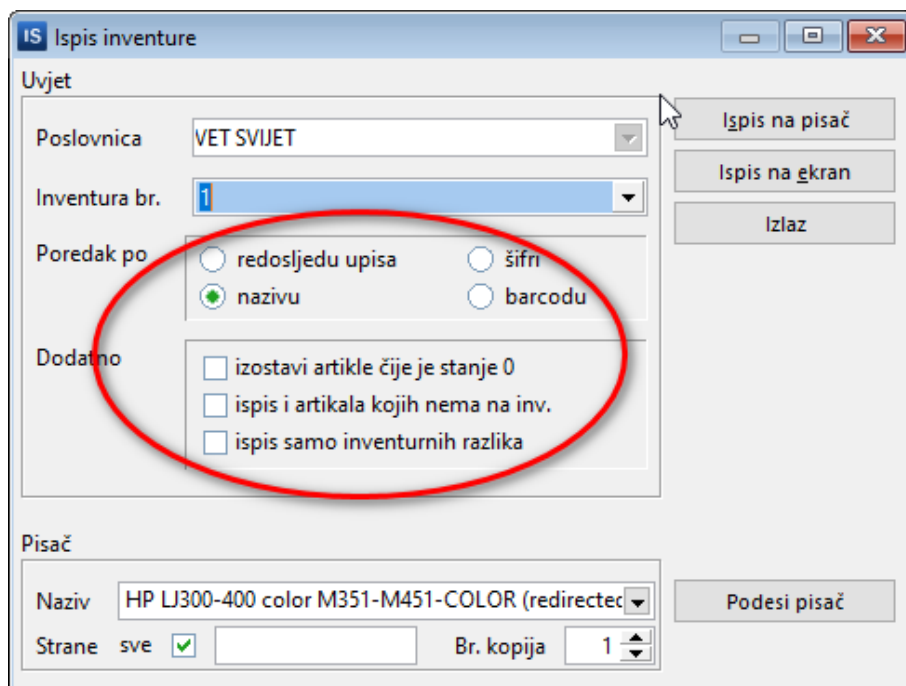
IS Ispis inventure

Uvjet

Poslovnica VET SVIJET

Inventura br. 1

Poredak po
redosljedu upisa
šifri
nazivu
barcodu

Dodatno
izostavi artikle čije je stanje 0
ispis i artikala kojih nema na inv.
ispis samo inventurnih razlika

Ispis na pisač
Ispis na ekran
Izlaz

Pisač

Naziv HP LJ300-400 color M351-M451-COLOR (redirectec

Strane sve

Br. kopija 1

Podesi pisač